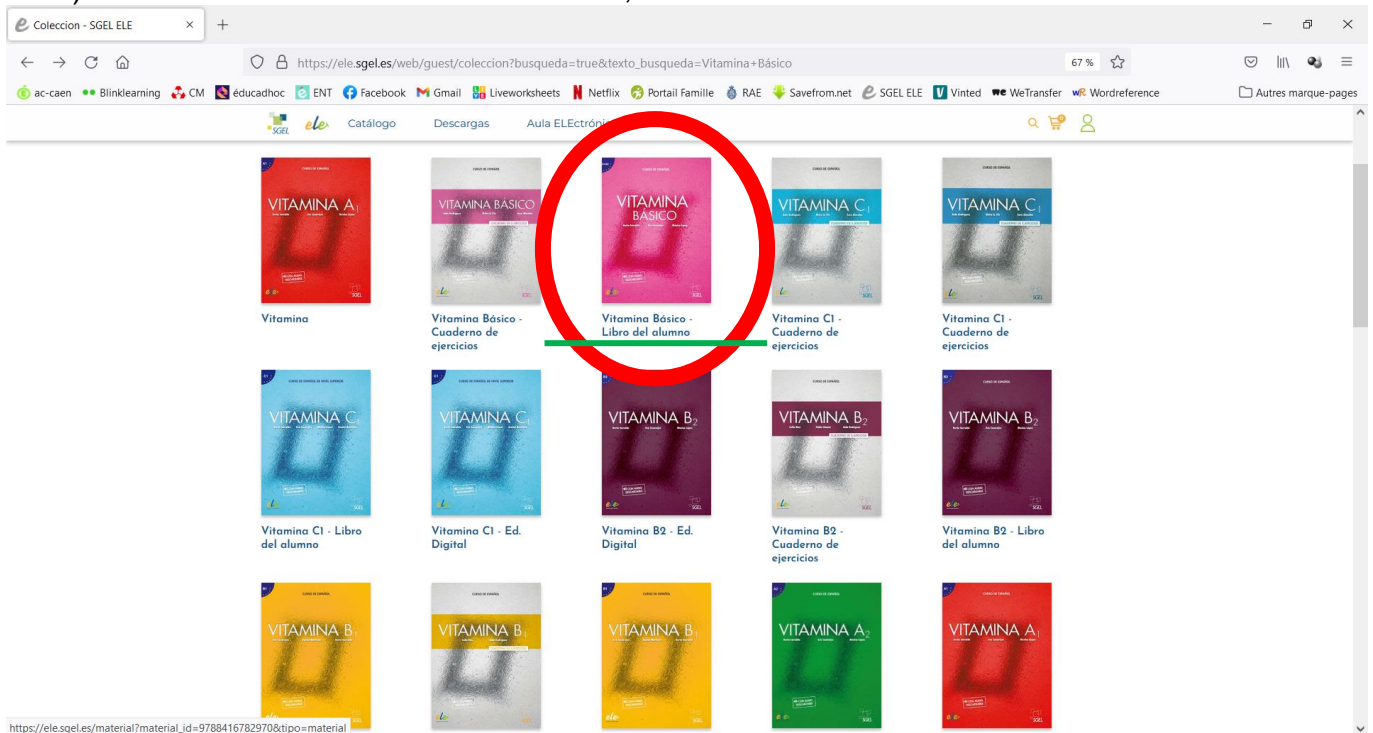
Coleccion - SGEL ELE

https://ele.sgel.es/web/guest/coleccion?busqueda=true&texto_busqueda=Vitamina+Básico

67 %

ac-caen Blinklearning CM éducadhoc ENT Facebook Gmail Liveworksheets Netflix Portail Famille RAE Savefrom.net SGEL ELE Vinted WeTransfer Wordreference Autres marque-pages

SGEL ele Catálogo Descargas Aula ELEctrónica

VITAMINA $A_1$
Vitamina

VITAMINA BÁSICO
Vitamina Básico - Cuaderno de ejercicios

VITAMINA BÁSICO
Vitamina Básico - Libro del alumno

VITAMINA $C_1$
Vitamina C1 - Cuaderno de ejercicios

VITAMINA $C_1$
Vitamina C1 - Cuaderno de ejercicios

VITAMINA $C_1$
Vitamina C1 - Libro del alumno

VITAMINA $C_1$
Vitamina C1 - Ed. Digital

VITAMINA $B_2$
Vitamina B2 - Ed. Digital

VITAMINA $B_2$
Vitamina B2 - Cuaderno de ejercicios

VITAMINA $B_2$
Vitamina B2 - Libro del alumno

VITAMINA $B_1$

VITAMINA $B_1$

VITAMINA $B_1$

VITAMINA $A_2$

VITAMINA $A_1$

https://ele.sgel.es/material?material_id=9788416782970&tipo=material